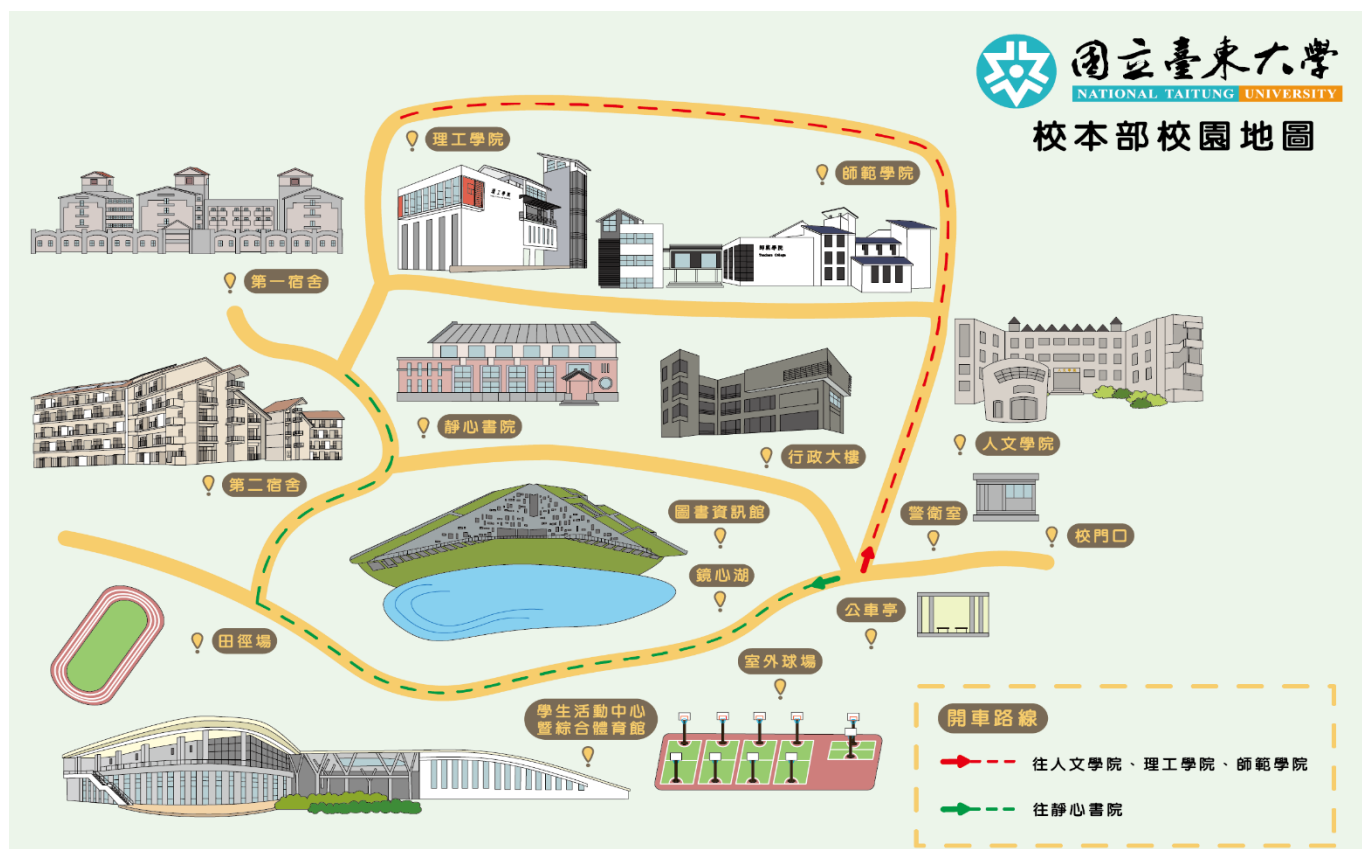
國立臺東大學
NATIONAL TAITUNG UNIVERSITY
校本部校園地圖

理工學院
師範學院
第一宿舍
靜心書院
行政大樓
人文學院
第二宿舍
圖書資訊館
警衛室
校門口
鏡心湖
公車亭
田徑場
室外球場
學生活動中心暨綜合體育館

開車路線
往人文學院、理工學院、師範學院
往靜心書院